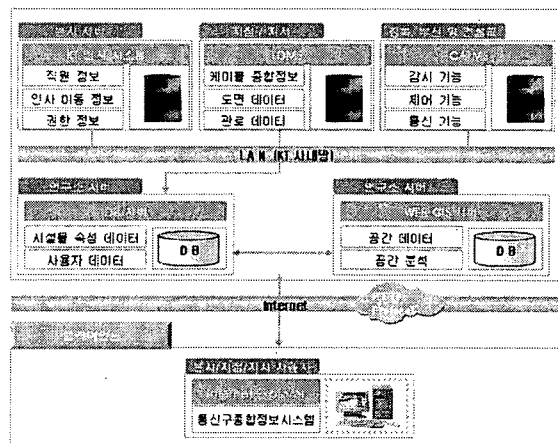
본사 서버

KT 인사시스템

직원 정보

인사 이동 정보

권한 정보

지역/지사

TOMS

케이블 종합정보

도면 데이터

관로 데이터

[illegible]

CAMS

감시 기능

제어 기능

통신 기능

LAN (KT 사내망)

연구소 서버

DB 서버

시설물 속성 데이터

사용자 데이터

DB

연구소 서버

Web GIS 서버

공간 데이터

공간 분석

DB

Internet

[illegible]

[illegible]

본사/지역/지사 사용자

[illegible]

통신구종합정보시스템